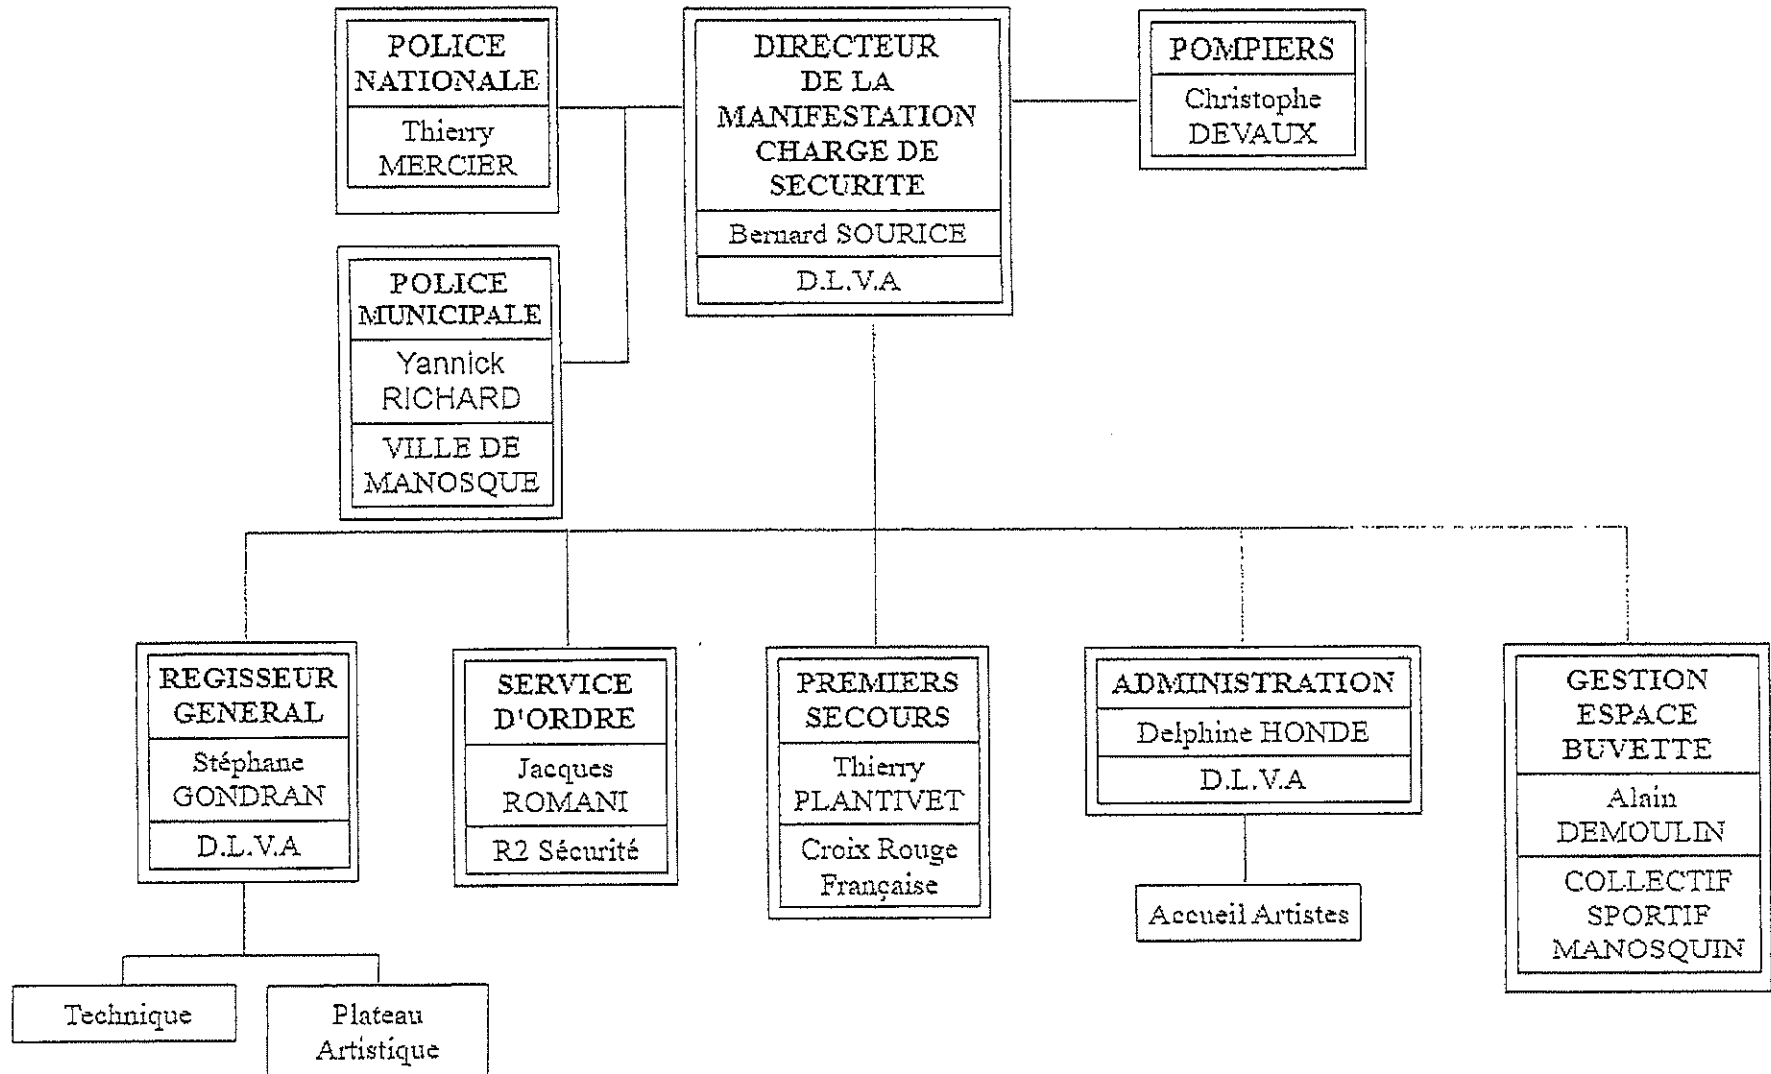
POLICE NATIONALE
Thierry MERCIER

DIRECTEUR DE LA MANIFESTATION CHARGE DE SECURITE
Bernard SOURICE
D.L.V.A

POMPIERS
Christophe DEVAUX

POLICE MUNICIPALE
Yannick RICHARD
VILLE DE MANOSQUE

REGISSEUR GENERAL
Stéphane GONDRAN
D.L.V.A

SERVICE D'ORDRE
Jacques ROMANI
R2 Sécurité

PREMIERS SECOURS
Thierry PLANTIVET
Croix Rouge Française

ADMINISTRATION
Delphine HONDE
D.L.V.A

GESTION ESPACE BUVETTE
Alain DEMOULIN
COLLECTIF SPORTIF MANOSQUIN

Accueil Artistes

Technique

Plateau Artistique